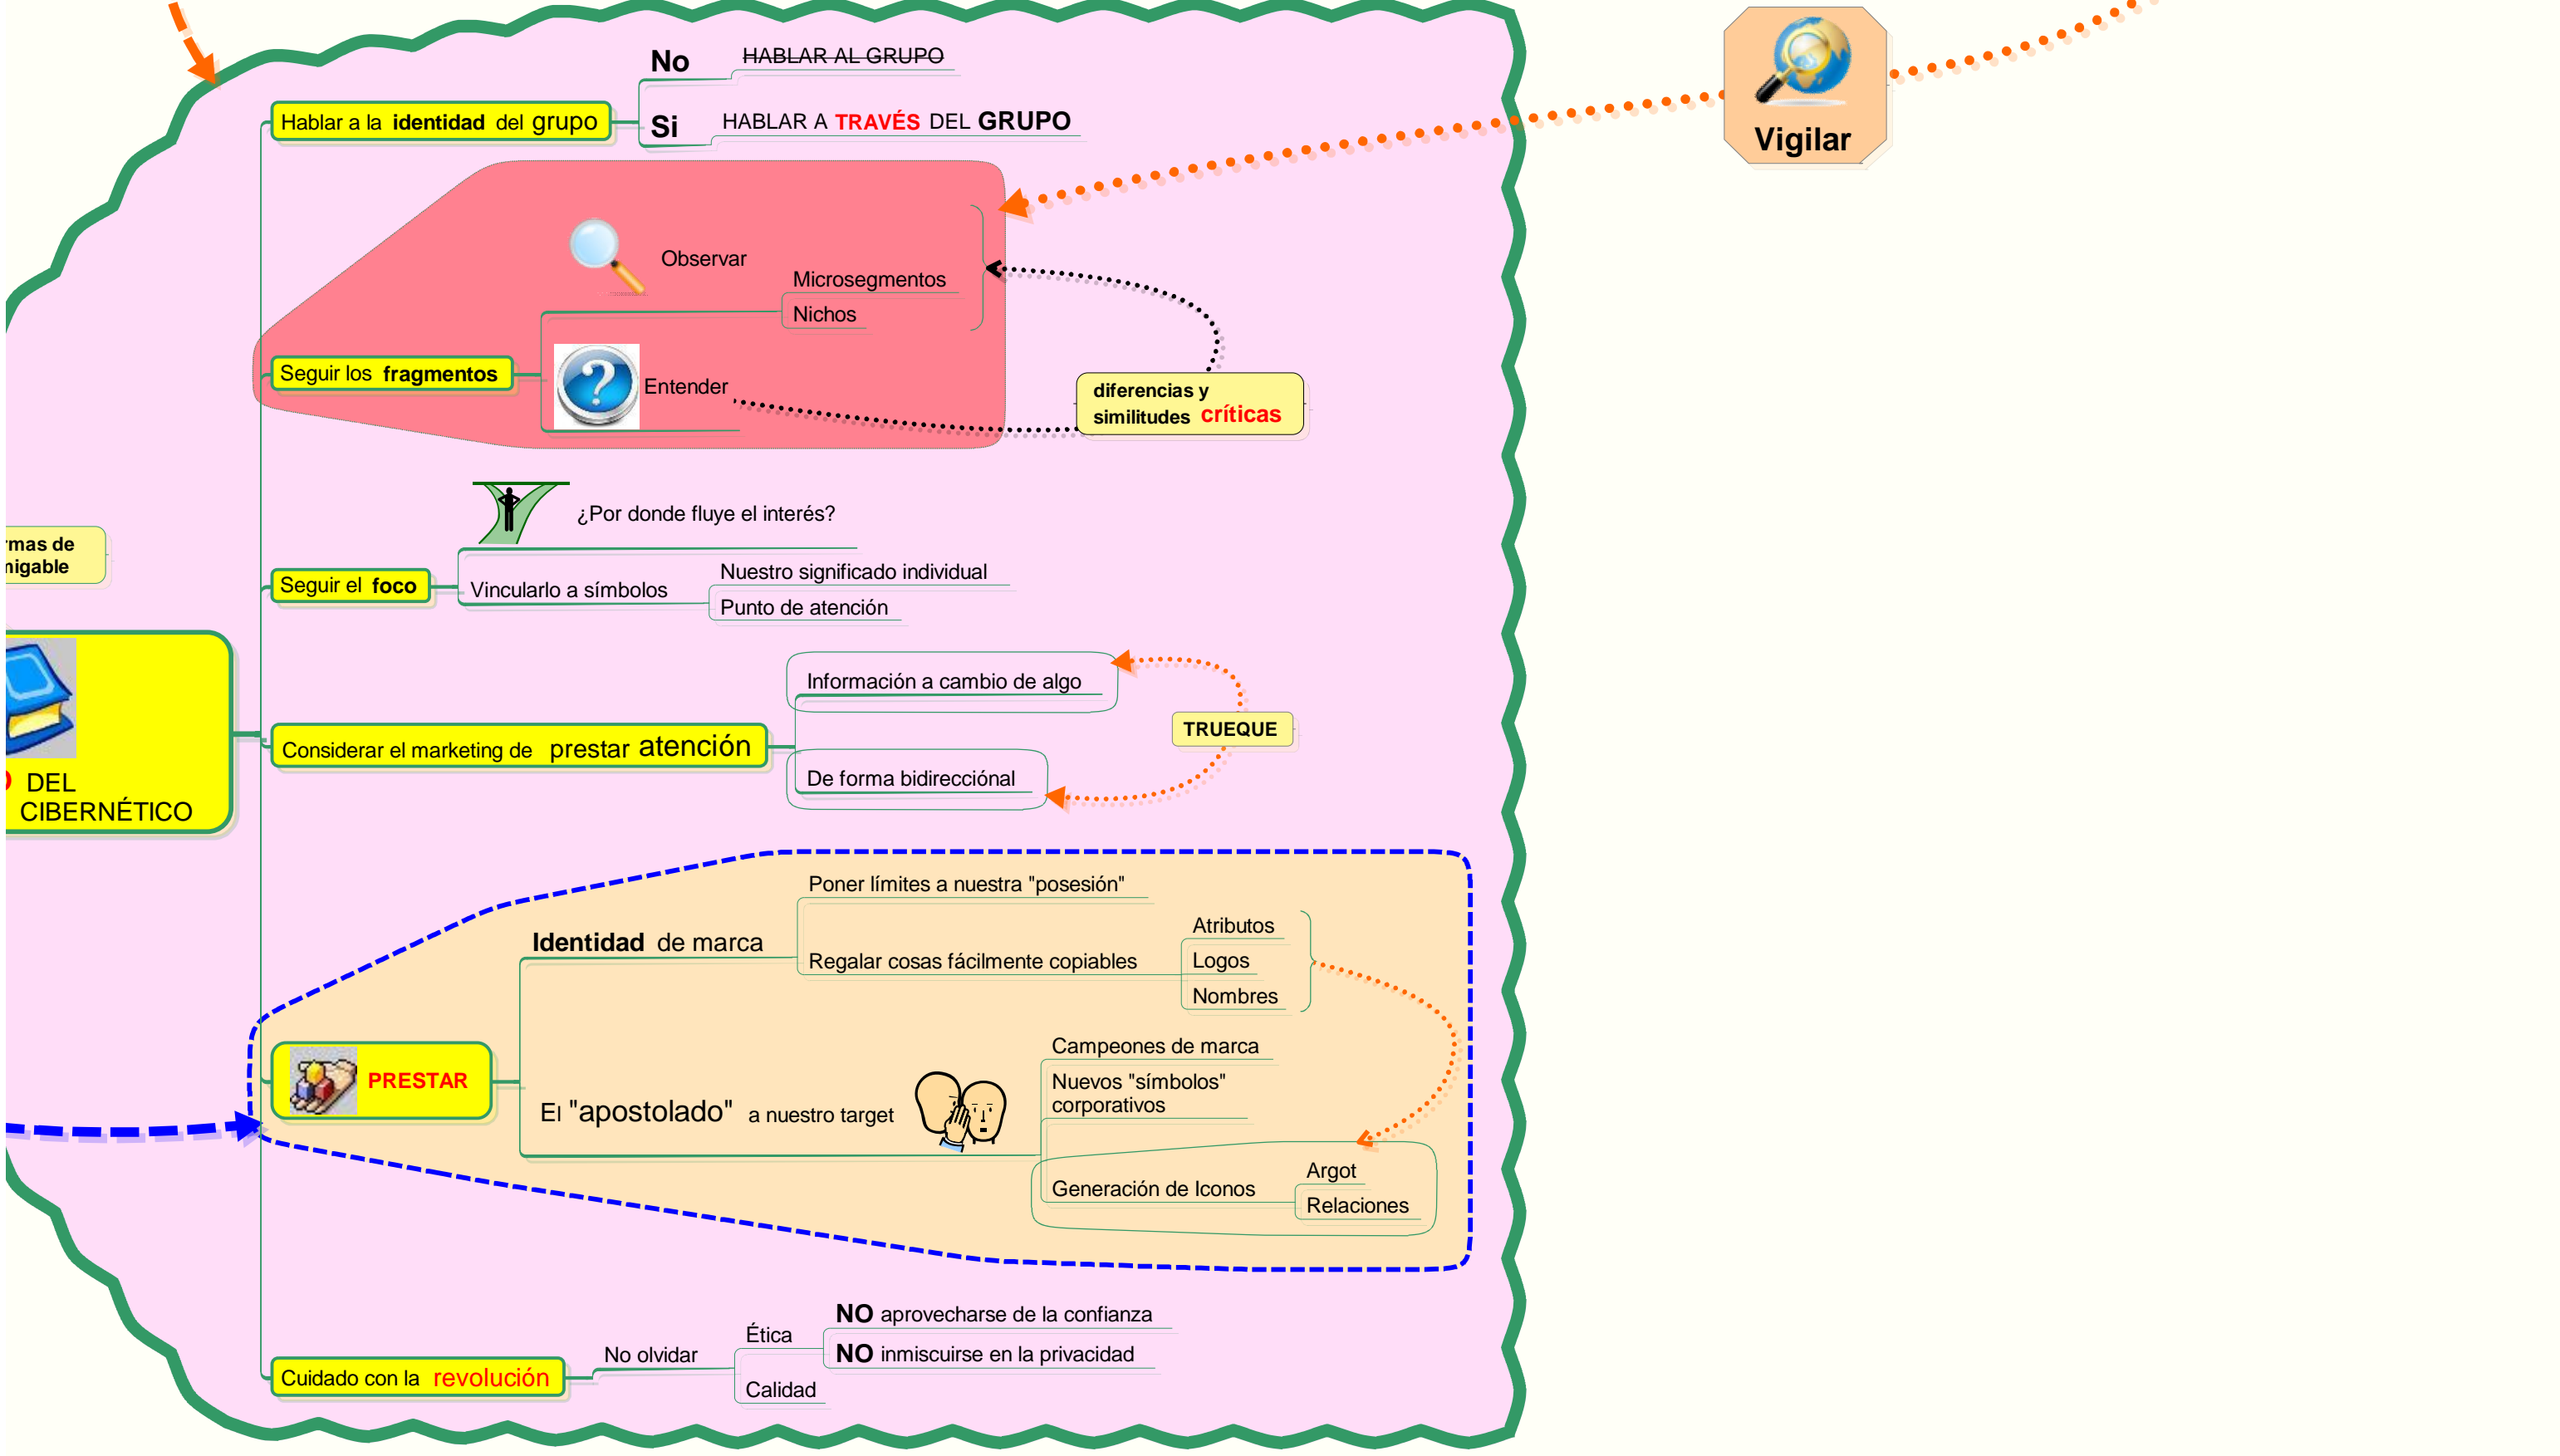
Vigilar

Hablar a la identidad del grupo
No
HABLAR AL GRUPO
Si
HABLAR A TRAVÉS DEL GRUPO

Seguir los fragmentos
Observar
Microsegmentos
Nichos
Entender
diferencias y similitudes críticas

¿Por donde fluye el interés?
Seguir el foco
Vincularlo a símbolos
Nuestro significado individual
Punto de atención

rmas de
nigable

DEL
CIBERNÉTICO

Considerar el marketing de prestar atención
Información a cambio de algo
De forma bidireccíonal
TRUEQUE

Poner límites a nuestra "posesión"
Identidad de marca
Regalar cosas fácilmente copiables
Atributos
Logos
Nombres
PRESTAR
Campeones de marca
Nuevos "símbolos" corporativos
El "apostolado" a nuestro target
Generación de Iconos
Argot
Relaciones

Cuidado con la revolución
No olvidar
Ética
NO aprovecharse de la confianza
NO inmiscuirse en la privacidad
Calidad